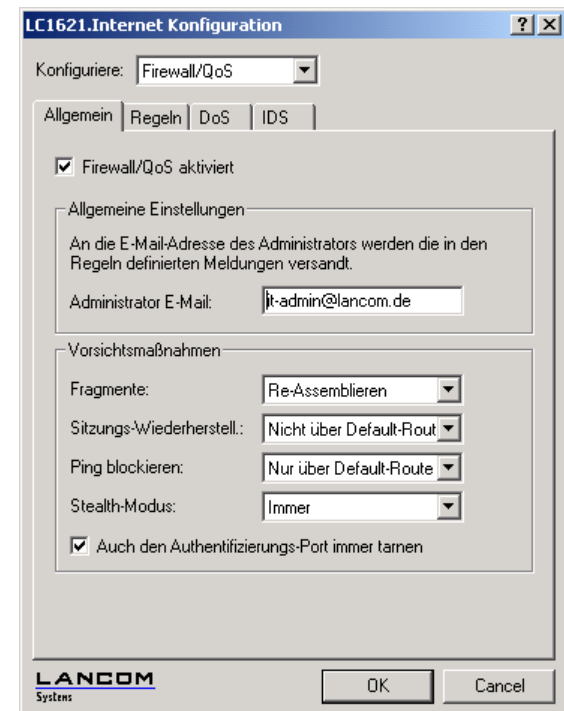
LC1621.Internet Konfiguration

?

X

Konfiguriere: Firewall/QoS

Allgemein

Regeln

DoS

IDS

Firewall/QoS aktiviert

Allgemeine Einstellungen

An die E-Mail-Adresse des Administrators werden die in den Regeln definierten Meldungen versandt.

Administrator E-Mail: it-admin@lancom.de

Vorsichtsmaßnahmen

Fragmente: Re-Assemblieren

Sitzungs-Wiederherstell.: Nicht über Default-Rout

Ping blockieren: Nur über Default-Route

Stealth-Modus: Immer

Auch den Authentifizierungs-Port immer tarnen

LANCOM Systems

OK

Cancel